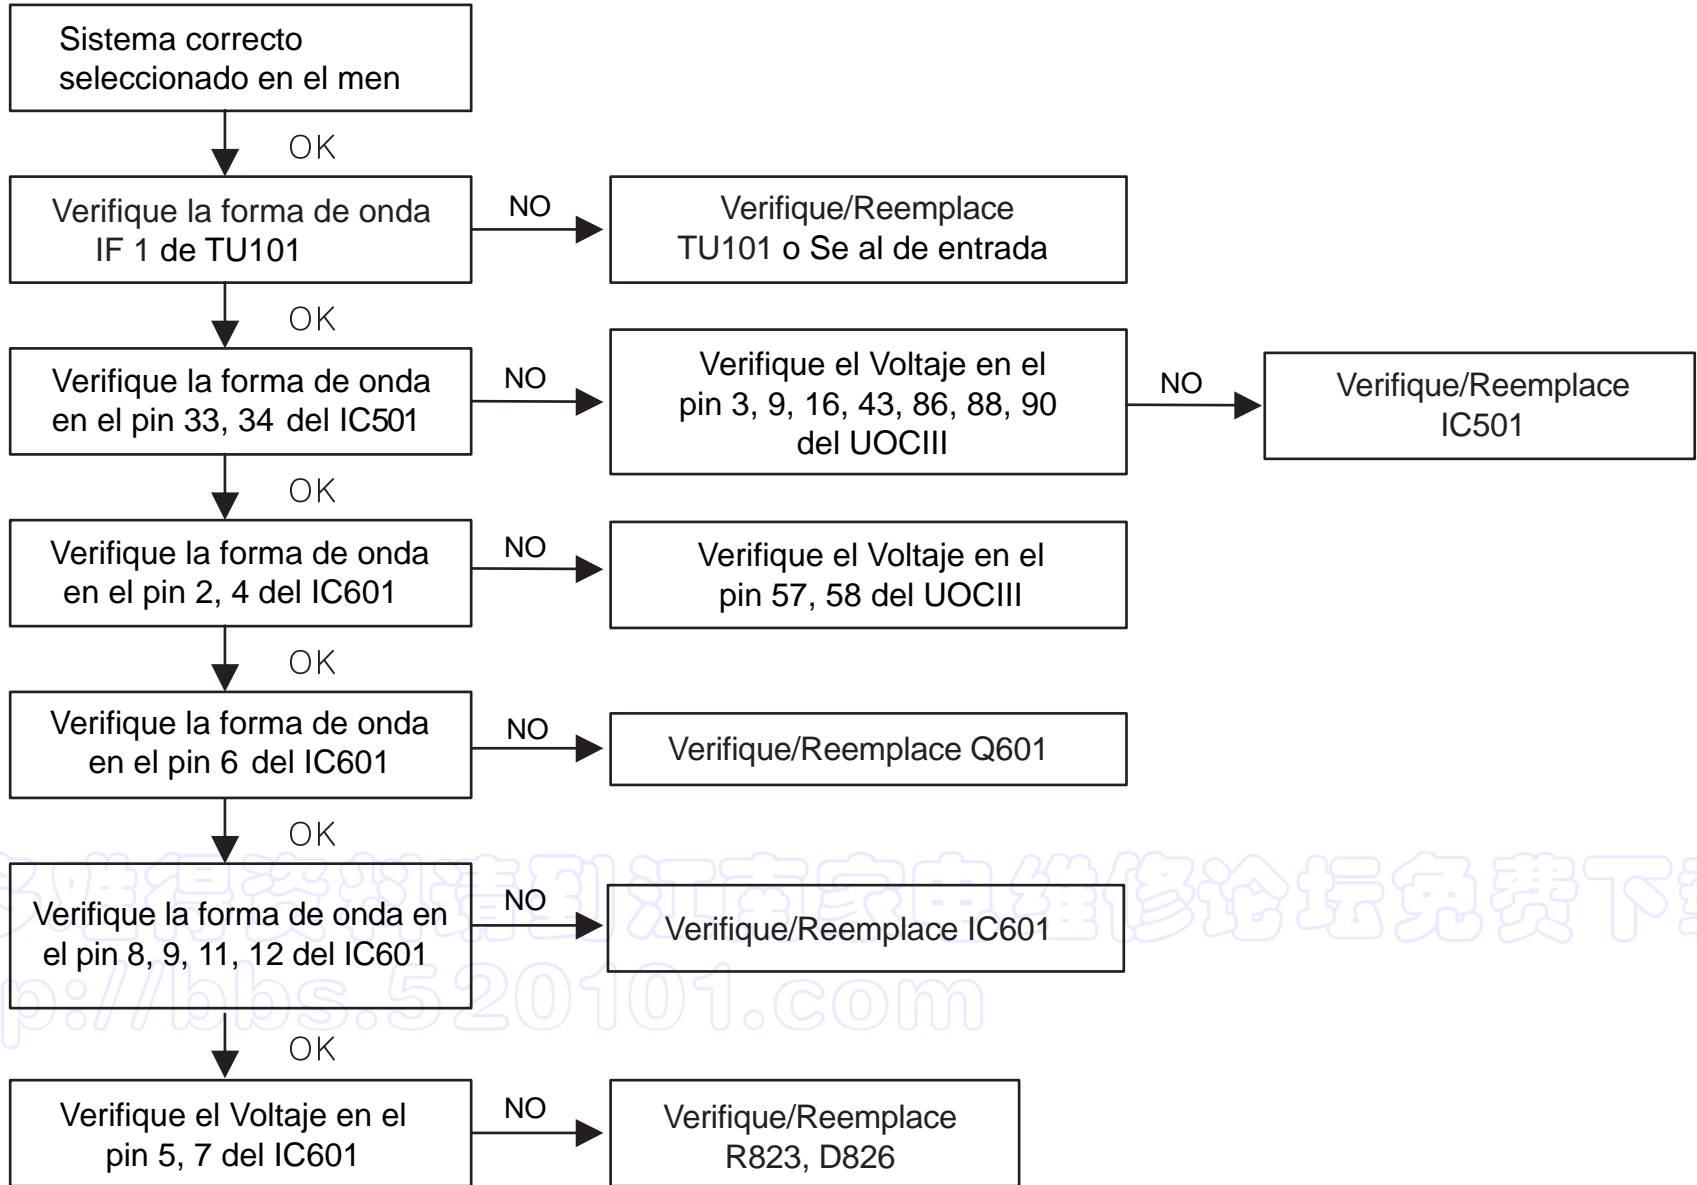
Sistema correcto seleccionado en el men

OK

Verifique la forma de onda IF 1 de TU101

NO

Verifique/Reemplace TU101 o Se al de entrada

OK

Verifique la forma de onda en el pin 33, 34 del IC501

NO

Verifique el Voltaje en el pin 3, 9, 16, 43, 86, 88, 90 del UOCIII

NO

Verifique/Reemplace IC501

OK

Verifique la forma de onda en el pin 2, 4 del IC601

NO

Verifique el Voltaje en el pin 57, 58 del UOCIII

OK

Verifique la forma de onda en el pin 6 del IC601

NO

Verifique/Reemplace Q601

OK

Verifique la forma de onda en el pin 8, 9, 11, 12 del IC601

NO

Verifique/Reemplace IC601

家电维修资料请到江南家电维修论坛免费下载
p://bbs.520101.com

OK

Verifique el Voltaje en el pin 5, 7 del IC601

NO

Verifique/Reemplace R823, D826